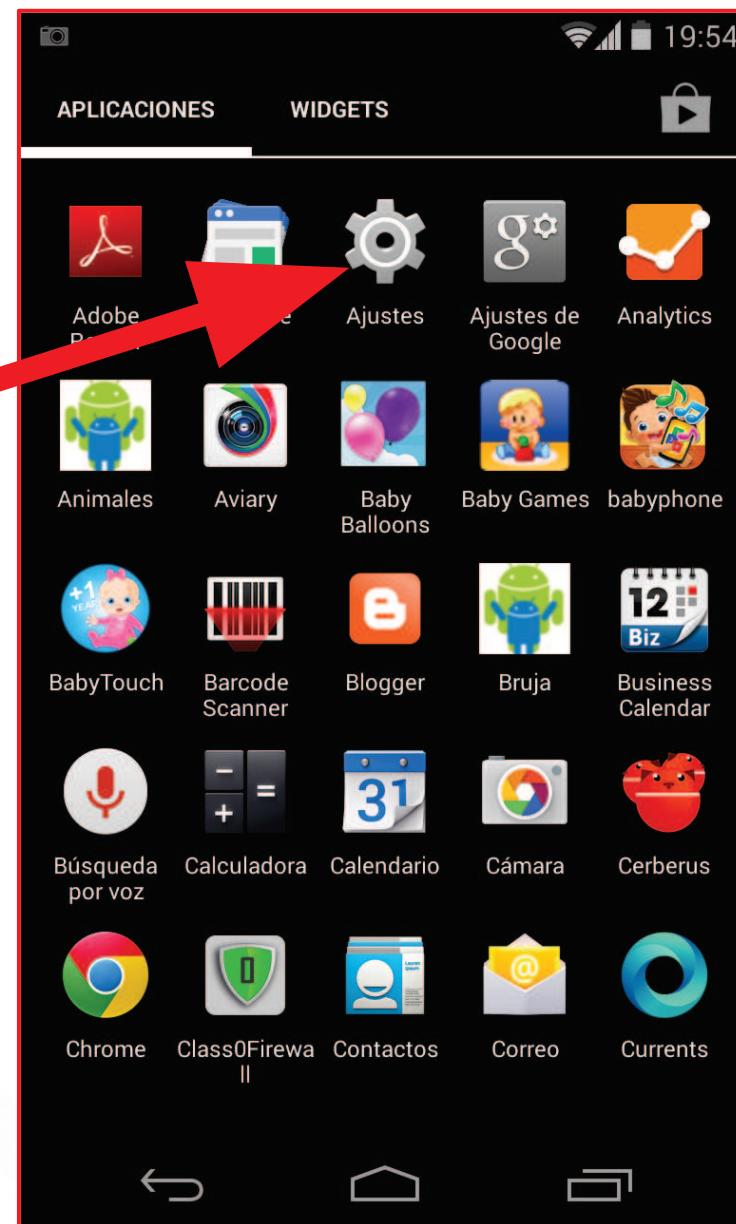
19:54

APLICACIONES WIDGETS

Adobe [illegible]
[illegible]e
Ajustes
Ajustes de Google
Analytics

Animales
Aviary
Baby Balloons
Baby Games
babyphone

+1 YEAR
BabyTouch
Barcode Scanner
Blogger
Bruja
12 Biz
Business Calendar

Búsqueda por voz
Calculadora
31
Calendario
Cámara
Cerberus

Chrome
Class0Firewall
Contactos
Correo
Currents